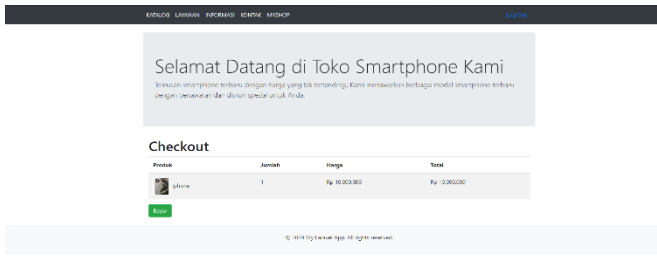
KATALOG LAYANAN INFORMASI KONTAK MYSHOP

Log Out

Selamat Datang di Toko Smartphone Kami

Temukan smartphone terbaru dengan harga yang tak tertandingi. Kami menawarkan berbagai model smartphone terbaru dengan penawaran dan diskon spesial untuk Anda.

Checkout

| Produk | Jumlah | Harga | Total |
|---|---|---|---|
| Iphone | 1 | Rp 10.000.000 | Rp 10.000.000 |

Bayar

© 2024 My Laravel App. All rights reserved.